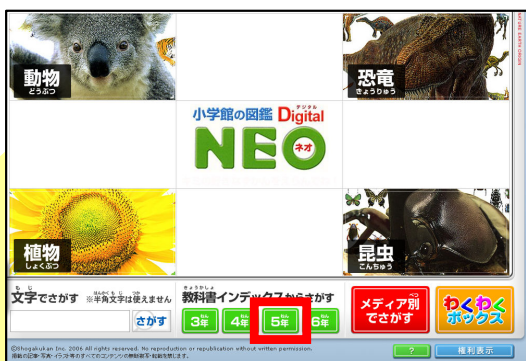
動物
どうぶつ

恐竜
きょうりゅう

小学館の図鑑 Digital
デジタル
NEO
ネオ

植物
しょくぶつ

昆虫
こんちゅう

文字でさがす ※半角文字は使えません
さがす

教科書インデックスからさがす
3年 4年 5年 6年

メディア別でさがす

わくわくボックス

©Shogakukan Inc. 2006 All rights reserved. No reproduction or republication without written permission.
掲載の記事・写真・イラスト等のすべてのコンテンツの無断複写・転載を禁じます。

?

権利表示

NATURE EARTH SCIENCE